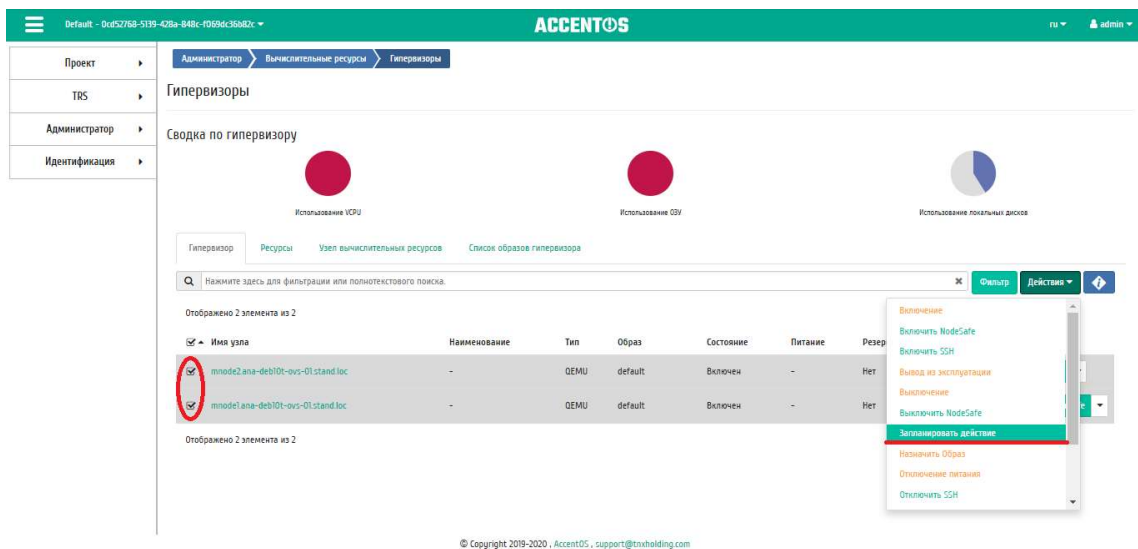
Default - 0cd52768-5139-428a-848c-f069dc36b82c ▾

ACCENTOS

ru ▾ admin ▾

Проект
TRS
Администратор
Идентификация

Администратор › Вычислительные ресурсы › Гипервизоры

Гипервизоры

Сводка по гипервизору

Использование VCPU

Использование ОЗУ

Использование локальных дисков

Гипервизор | Ресурсы | Узел вычислительных ресурсов | Список образов гипервизора

Нажмите здесь для фильтрации или полнотекстового поиска.

Фильтр | Действия ▾

Отображено 2 элемента из 2

| | Имя узла | Наименование | Тип | Образ | Состояние | Питание | Резер |
|---|---|---|---|---|---|---|---|
| ☑ | mnode2.ana-deb10t-ovs-01.stand.loc | - | QEMU | default | Включен | - | Нет |
| ☑ | mnode1.ana-deb10t-ovs-01.stand.loc | - | QEMU | default | Включен | - | Нет |

Отображено 2 элемента из 2

Включение
Включить NodeSafe
Включить SSH
Вывод из эксплуатации
Выключение
Выключить NodeSafe
Запланировать действие
Назначить Образ
Отключение питания
Отключить SSH

© Copyright 2019-2020 , AccentOS , support@tnxholding.com